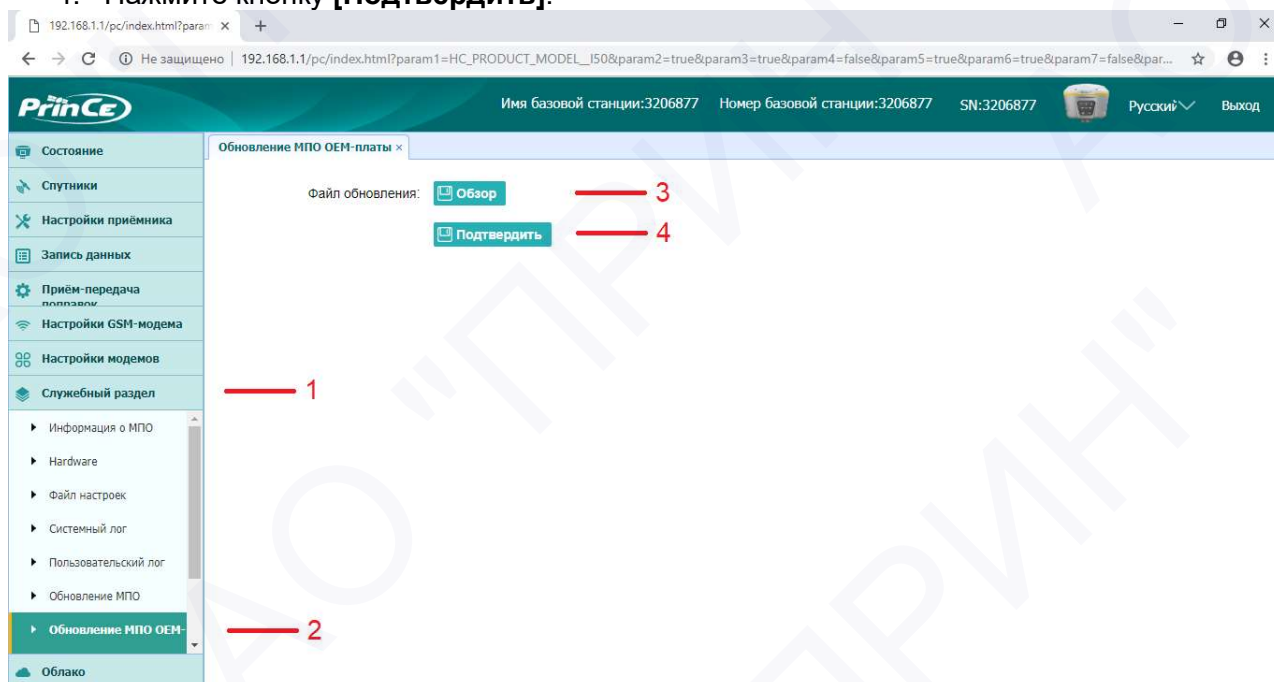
4. Нажмите кнопку **[Подтвердить]**.

192.168.1.1/pc/index.html?param ×

Не защищено | 192.168.1.1/pc/index.html?param1=HC_PRODUCT_MODEL_I50&param2=true&param3=true&param4=false&param5=true&param6=true&param7=false&par...

PrinCe

Имя базовой станции:3206877 Номер базовой станции:3206877 SN:3206877 Русский Выход

Состояние
Спутники
Настройки приёмника
Запись данных
Приём-передача поправок
Настройки GSM-модема
Настройки модемов
Служебный раздел
Информация о МПО
Hardware
Файл настроек
Системный лог
Пользовательский лог
Обновление МПО
Обновление МПО ОЕМ-
Облако

Обновление МПО ОЕМ-платы ×

Файл обновления: Обзор

Подтвердить

1
2
3
4

АО "ПРИН"
АО "ПРИН"